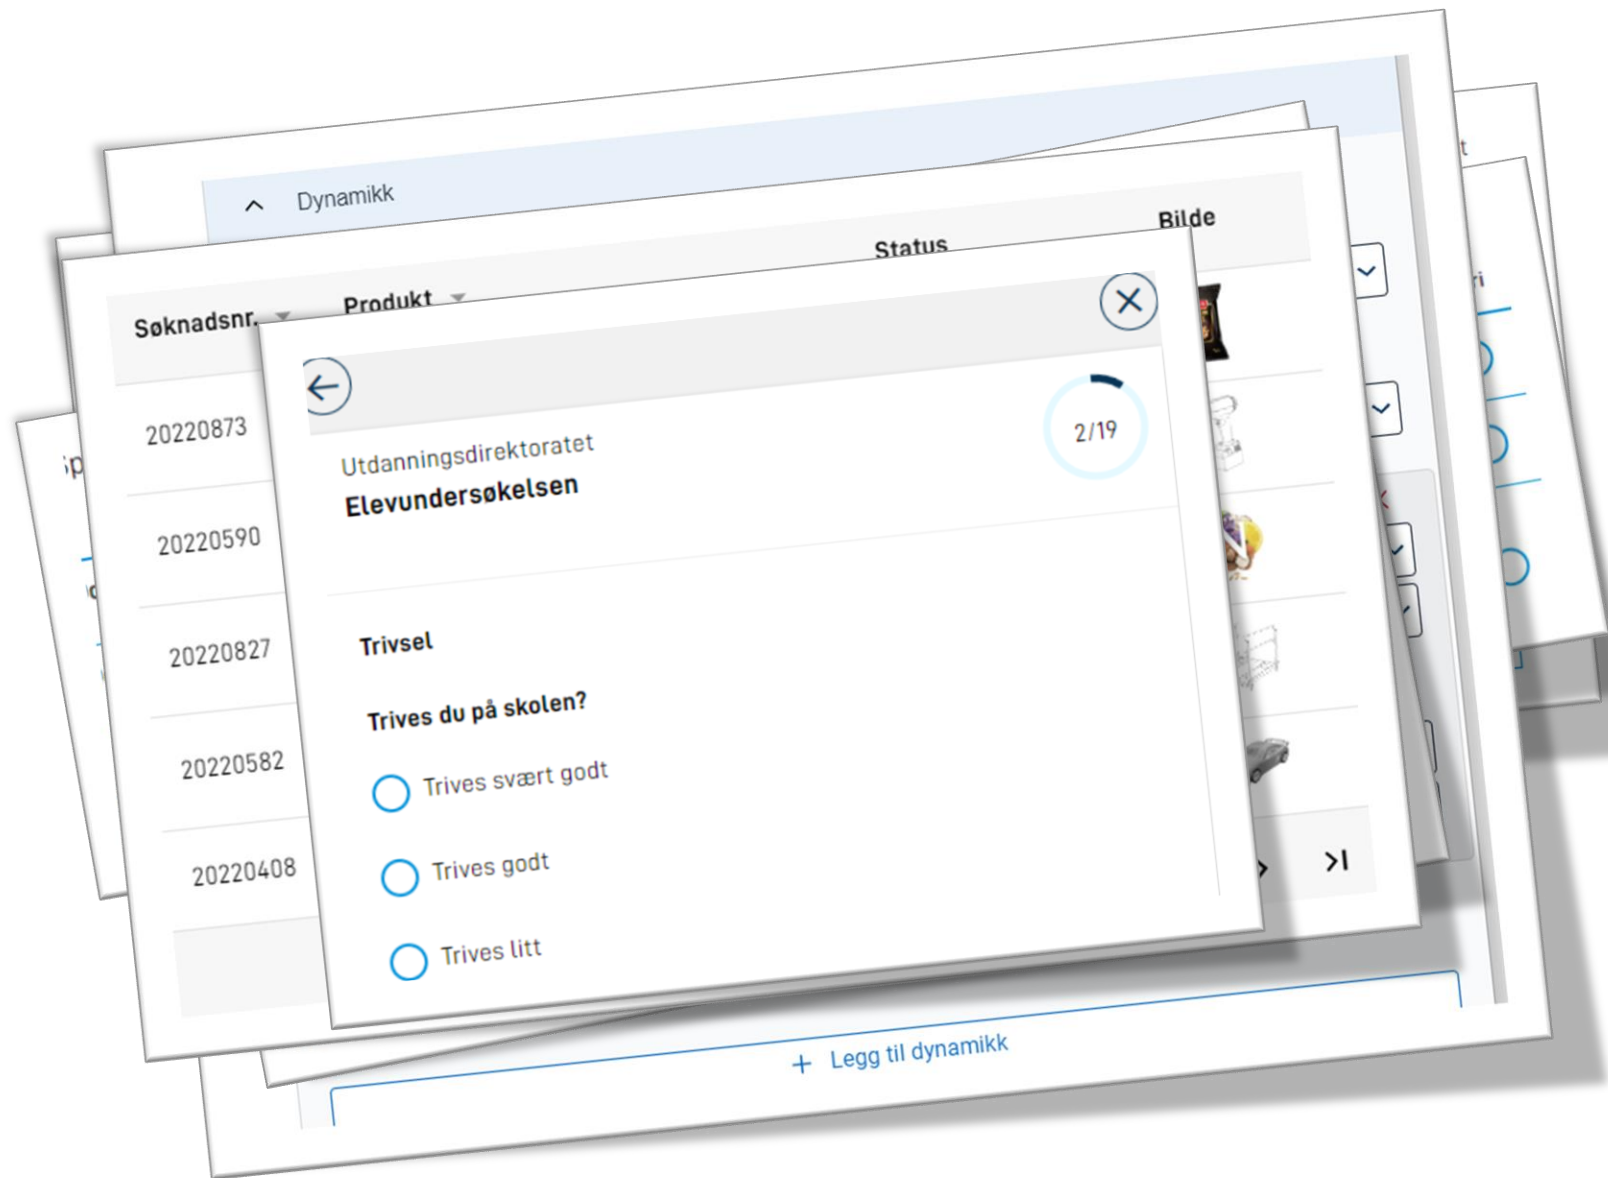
Dynamikk

Søknadsnr.

Produkt

Status

Bilde

20220873

20220590

20220827

20220582

20220408

2/19

Utdanningsdirektoratet

Elevundersøkelsen

Trivsel

Trives du på skolen?

Trives svært godt

Trives godt

Trives litt

>I

+ Legg til dynamikk